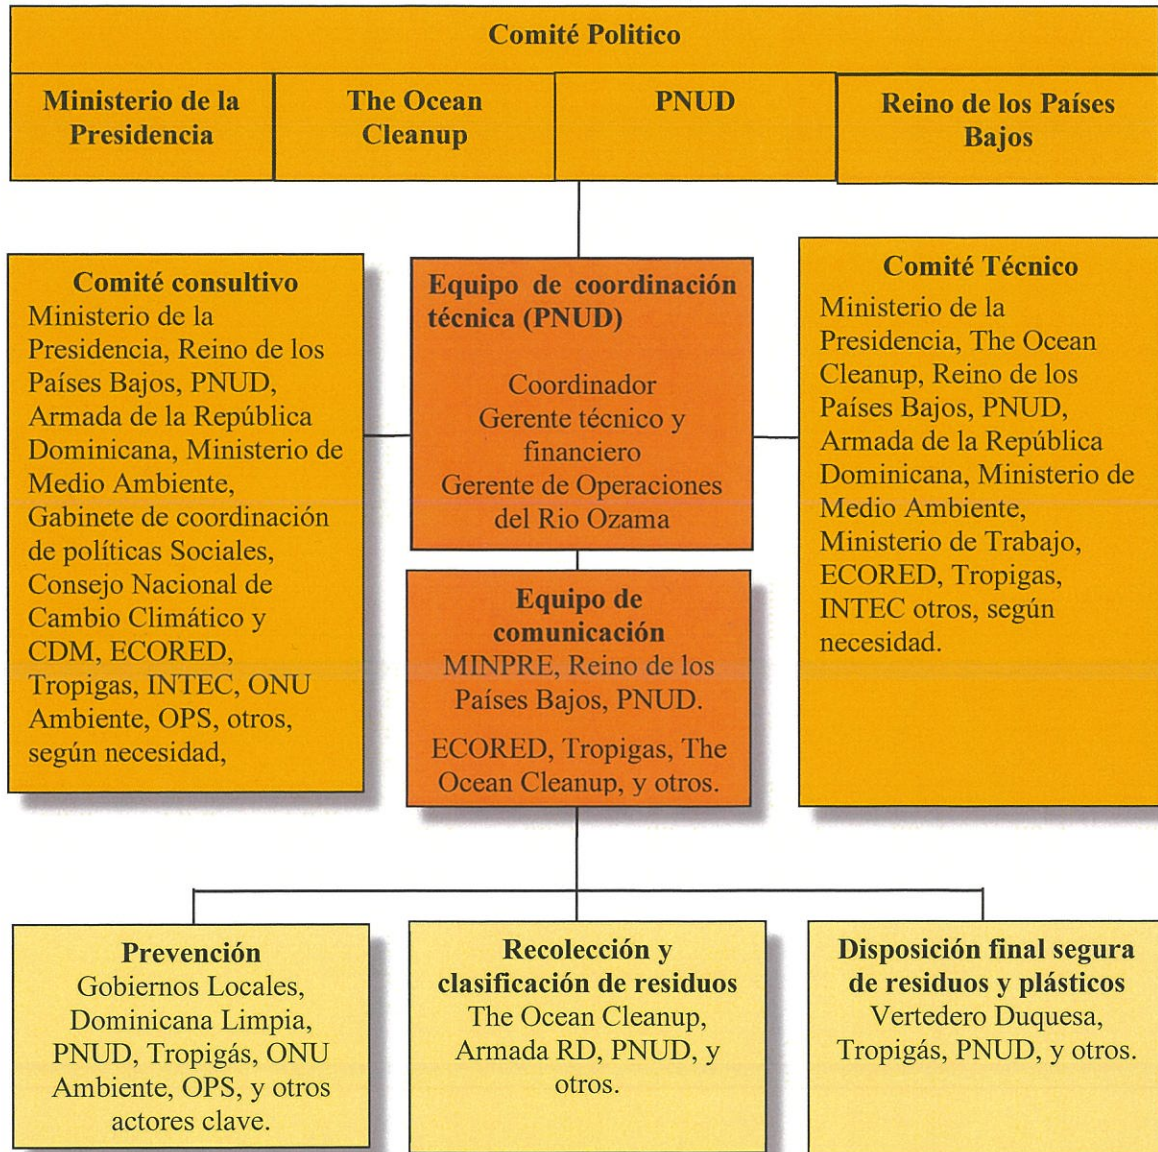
Comité Politico

Ministerio de la Presidencia

The Ocean Cleanup

PNUD

Reino de los Países Bajos

Comité consultivo
Ministerio de la Presidencia, Reino de los Países Bajos, PNUD, Armada de la República Dominicana, Ministerio de Medio Ambiente, Gabinete de coordinación de políticas Sociales, Consejo Nacional de Cambio Climático y CDM, ECORED, Tropigas, INTEC, ONU Ambiente, OPS, otros, según necesidad,

Equipo de coordinación técnica (PNUD)

Coordinador
Gerente técnico y financiero
Gerente de Operaciones del Rio Ozama

Comité Técnico
Ministerio de la Presidencia, The Ocean Cleanup, Reino de los Países Bajos, PNUD, Armada de la República Dominicana, Ministerio de Medio Ambiente, Ministerio de Trabajo, ECORED, Tropigas, INTEC otros, según necesidad.

Equipo de comunicación
MINPRE, Reino de los Países Bajos, PNUD.

ECORED, Tropigas, The Ocean Cleanup, y otros.

Prevención
Gobiernos Locales, Dominicana Limpia, PNUD, Tropigás, ONU Ambiente, OPS, y otros actores clave.

Recolección y clasificación de residuos
The Ocean Cleanup, Armada RD, PNUD, y otros.

Disposición final segura de residuos y plásticos
Vertedero Duquesa, Tropigás, PNUD, y otros.